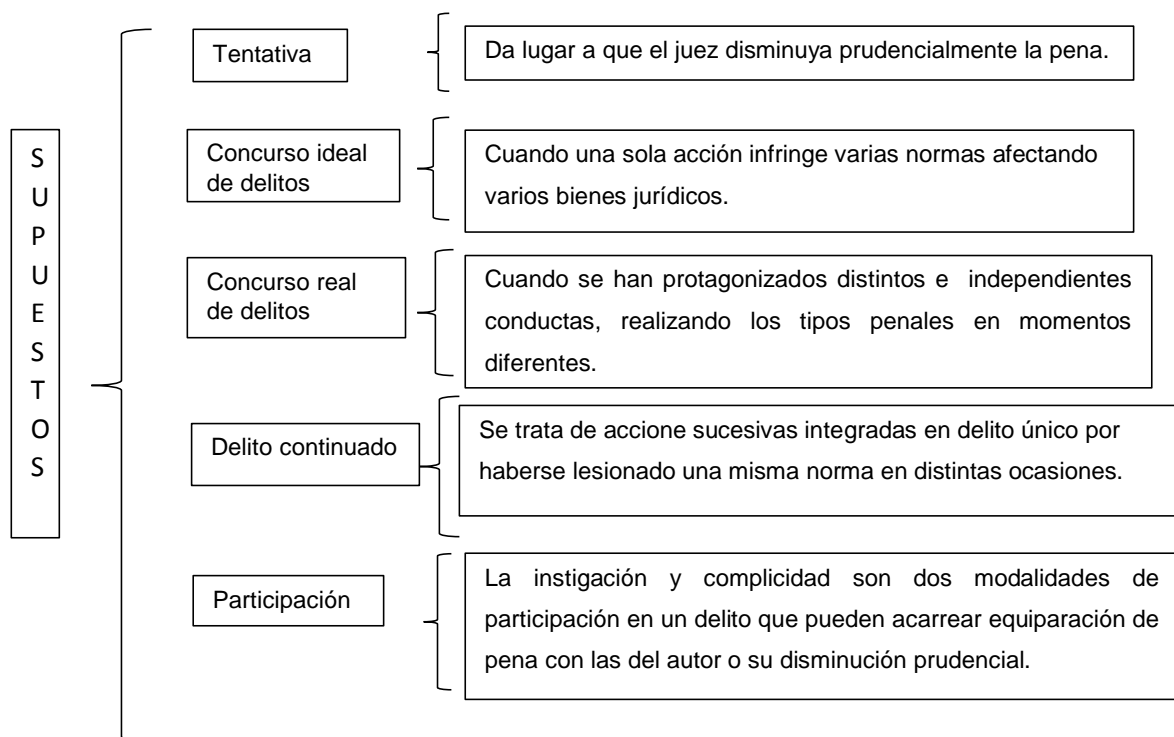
SUPUESTOS

Tentativa

Da lugar a que el juez disminuya prudencialmente la pena.

Concurso ideal de delitos

Cuando una sola acción infringe varias normas afectando varios bienes jurídicos.

Concurso real de delitos

Cuando se han protagonizados distintos e independientes conductas, realizando los tipos penales en momentos diferentes.

Delito continuado

Se trata de accione sucesivas integradas en delito único por haberse lesionado una misma norma en distintas ocasiones.

Participación

La instigación y complicidad son dos modalidades de participación en un delito que pueden acarrear equiparación de pena con las del autor o su disminución prudencial.